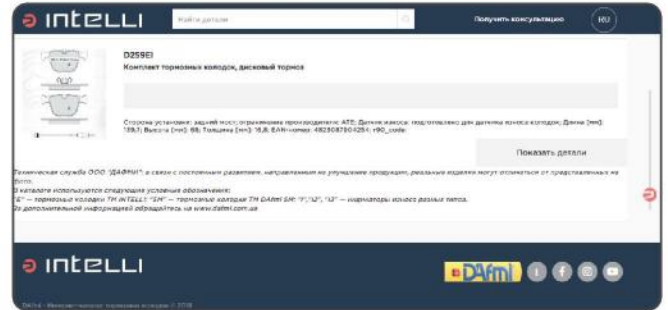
intelli

Найти детали

Получить консультацию

RU

D259EI

Комплект тормозных колодок, дисковый тормоз

Сторона установки: задний мост; ограничения производителя: ATE; Датчик износа: подготовлено для датчика износа колодок; Длина [мм]: 139,7; Высота [мм]: 68; Толщина [мм]: 16,8; EAN-номер: 4825087904254; r90_code

Показать детали

Техническая служба ООО "ДАФМИ", в связи с постоянным развитием, направленным на улучшение продукции, реальные изделия могут отличаться от представленных на фото.
В каталоге используются следующие условные обозначения:
"E" — тормозные колодки ТМ INTELLI; "EH" — тормозные колодки ТМ DAfmi EH; "I","I2", "I3" — индикаторы износа разных типов.
За дополнительной информацией обращайтесь на www.dafmi.com.ua

intelli

DAfmi

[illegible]